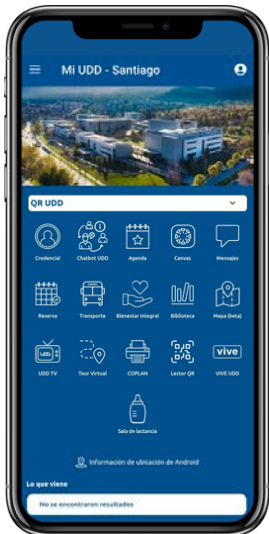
Mi UDD - Santiago

QR UDD

Credencial
Chatbot UDD
Agenda
Canvas
Mensajes

Reserva
Transporte
Bienestar Integral
Biblioteca
Mapa (beta)

UDD TV
Tour Virtual
COPLAN
Lector QR
vive
VIVE UDD

Sala de lactancia

Información de ubicación de Android

Lo que viene

No se encontraron resultados